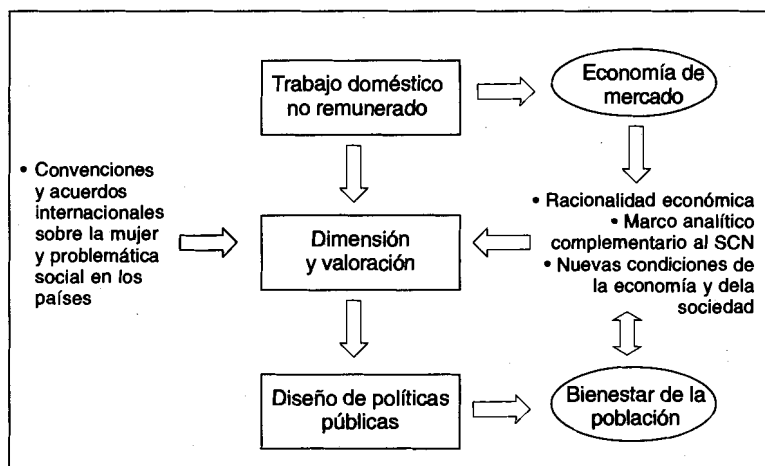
Trabajo doméstico no remunerado

Economía de mercado

• Convenciones y acuerdos internacionales sobre la mujer y problemática social en los países

Dimensión y valoración

• Racionalidad económica
• Marco analítico complementario al SCN
• Nuevas condiciones de la economía y dela sociedad

Diseño de políticas públicas

Bienestar de la población